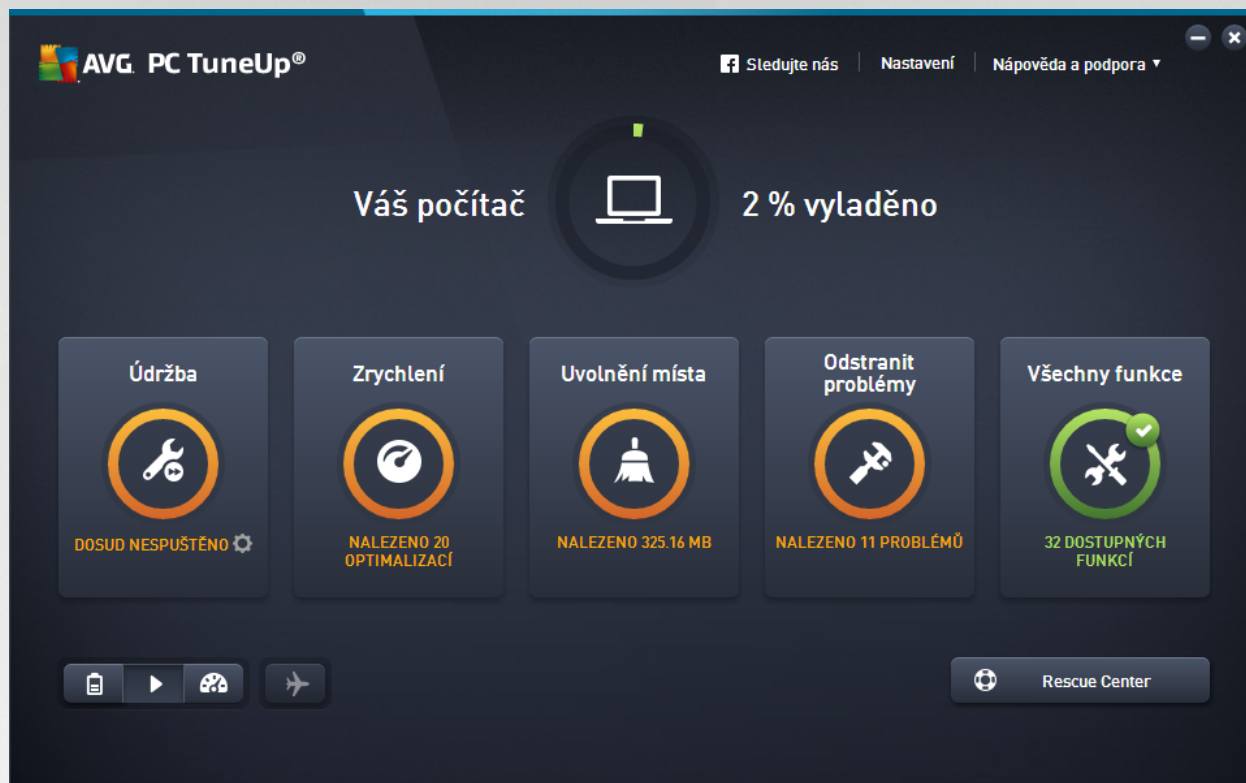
AVG. PC TuneUp®

Sledujte nás | Nastavení | Nápověda a podpora ▾

Váš počítač 2 % vyladěno

Údržba
DOSUD NESPUŠTĚNO

Zrychlení
NALEZENO 20 OPTIMALIZACÍ

Uvolnění místa
NALEZENO 325.16 MB

Odstranit problémy
NALEZENO 11 PROBLÉMŮ

Všechny funkce
32 DOSTUPNÝCH FUNKCÍ

Rescue Center